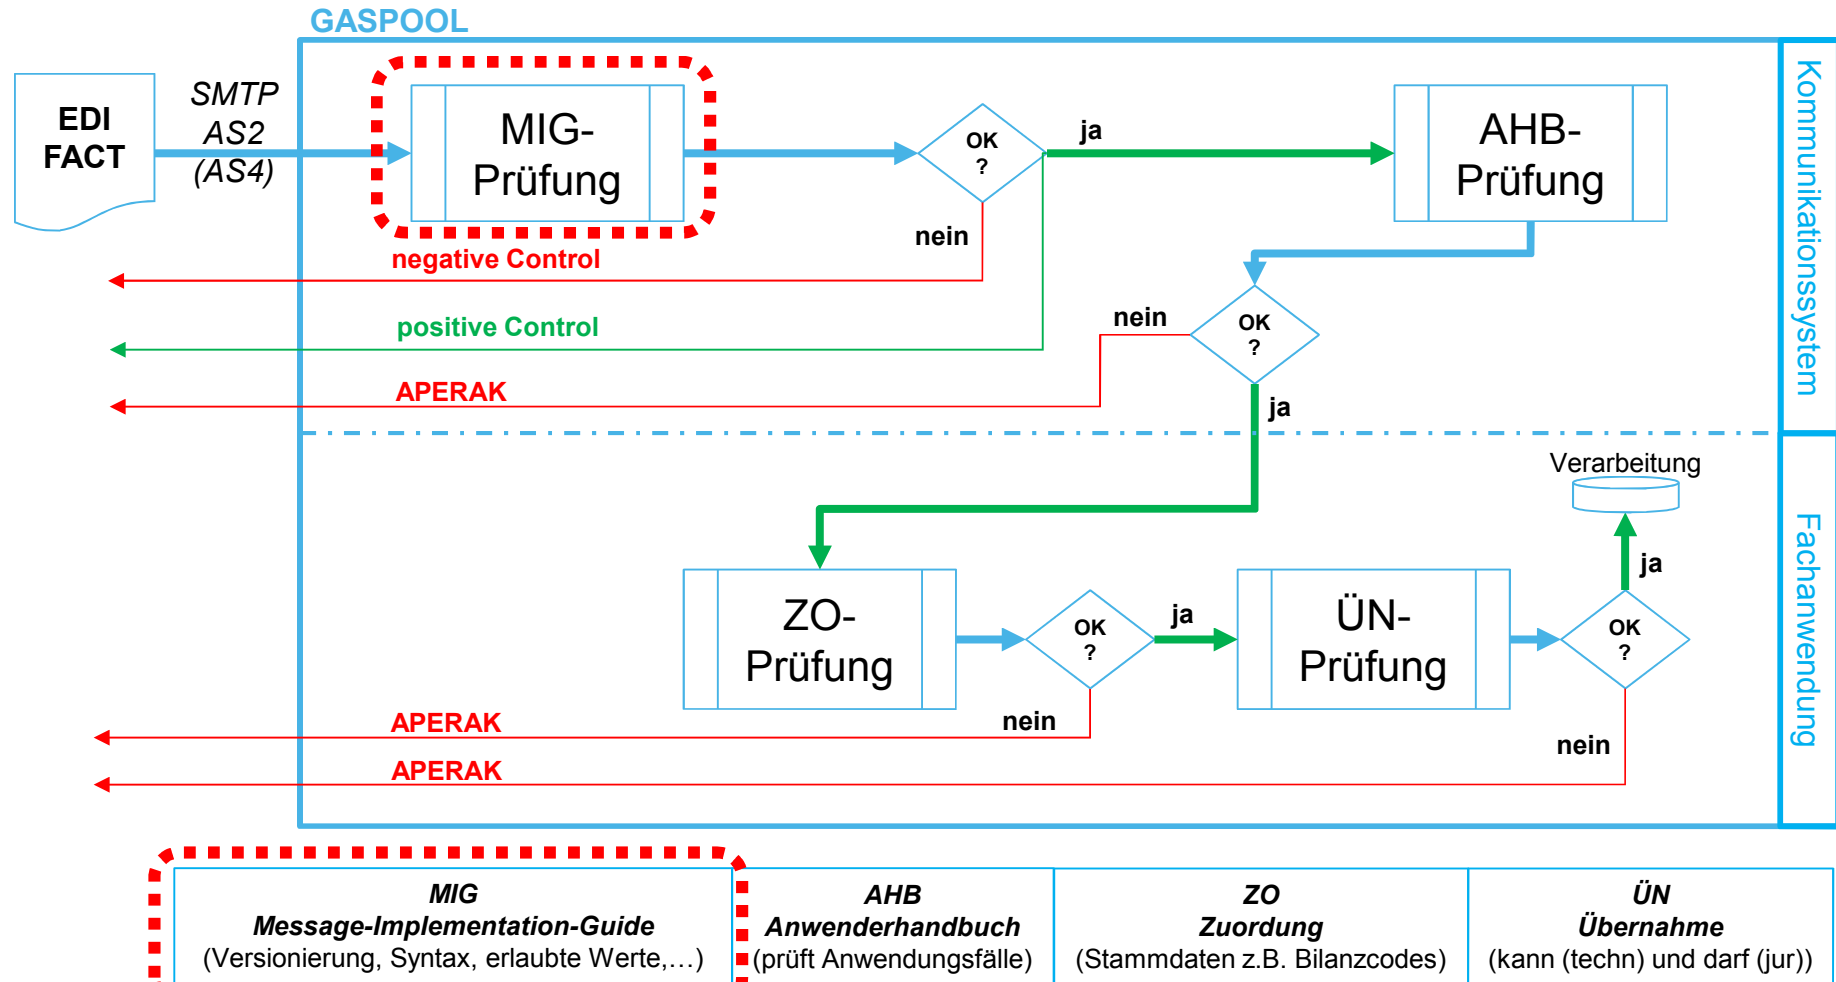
GASPOOL

EDI FACT

SMTP AS2 (AS4)

MIG-Prüfung

OK ?

ja

AHB-Prüfung

nein

negative Control

positive Control

nein

OK ?

APERAK

ja

Kommunikationssystem

Verarbeitung

ja

ZO-Prüfung

OK ?

ja

ÜN-Prüfung

OK ?

APERAK

nein

nein

APERAK

Fachanwendung

| MIG Message-Implementation-Guide (Versionierung, Syntax, erlaubte Werte,…) | AHB Anwenderhandbuch (prüft Anwendungsfälle) | ZO Zuordnung (Stammdaten z.B. Bilanzcodes) | ÜN Übernahme (kann (techn) und darf (jur)) |
|---|---|---|---|